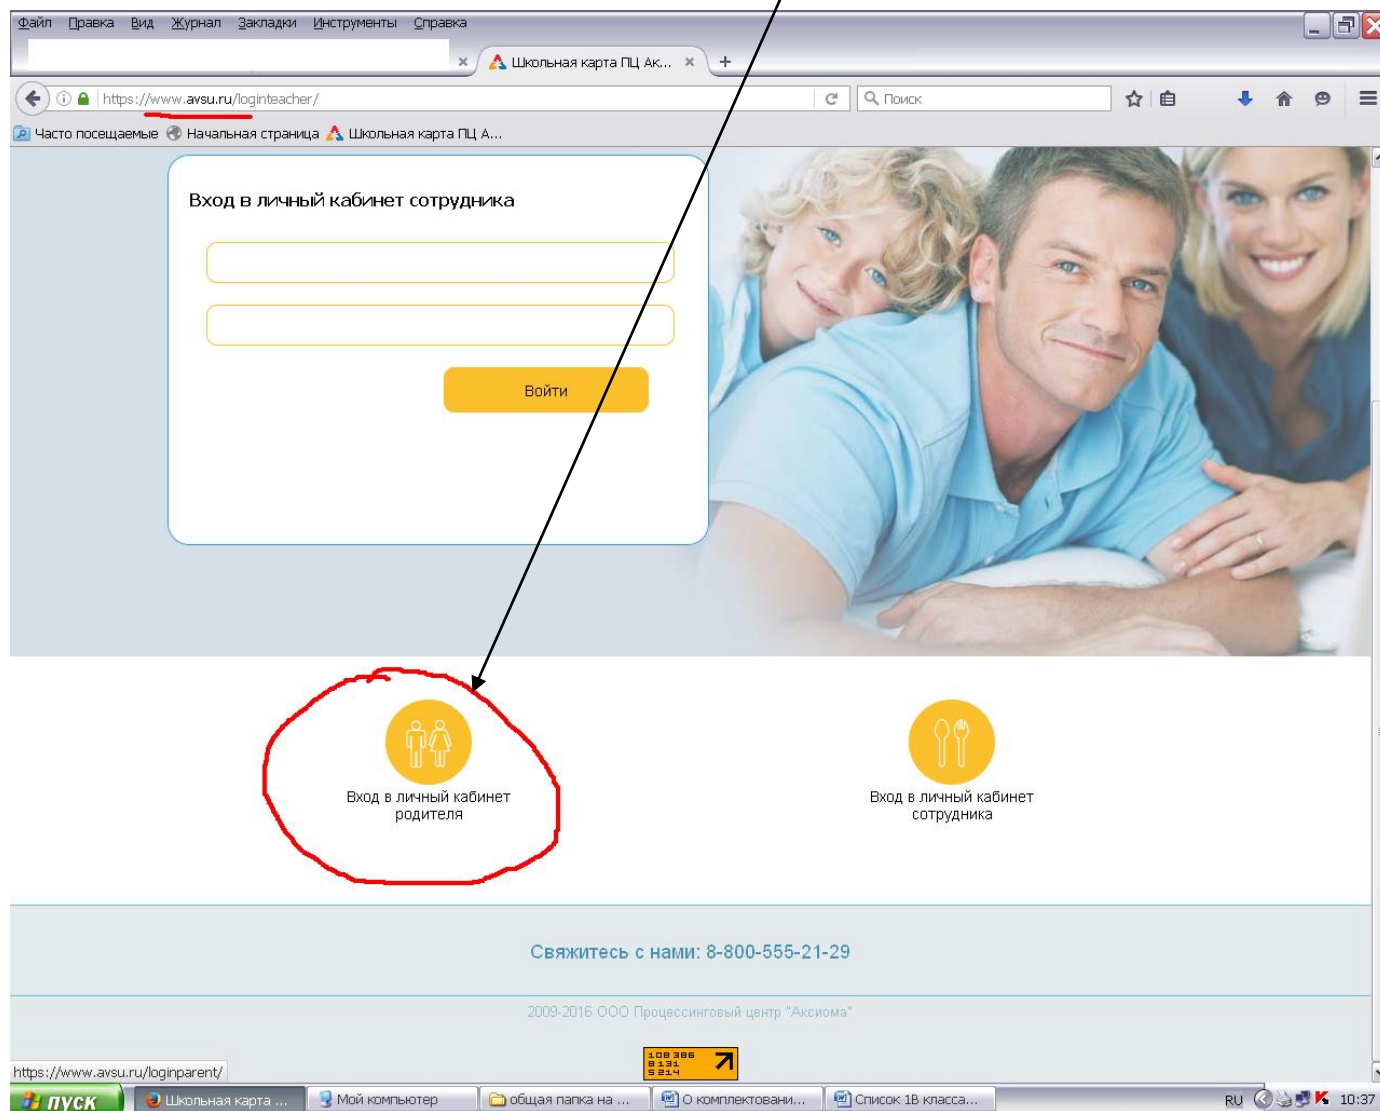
Файл Правка Вид Журнал Закладки Инструменты Справка

Школьная карта ПЦ Ак...

https://www.avsu.ru/loginteacher/

Поиск

Часто посещаемые Начальная страница Школьная карта ПЦ А...

Вход в личный кабинет сотрудника

Войти

Вход в личный кабинет родителя

Вход в личный кабинет сотрудника

Свяжитесь с нами: 8-800-555-21-29

2009-2016 ООО Процессинговый центр "Аксиома"

https://www.avsu.ru/loginparent/

108 386
8 131
5 214

пуск Школьная карта ... Мой компьютер общая папка на ... О комплектовани... Список 1В класса...

RU 10:37